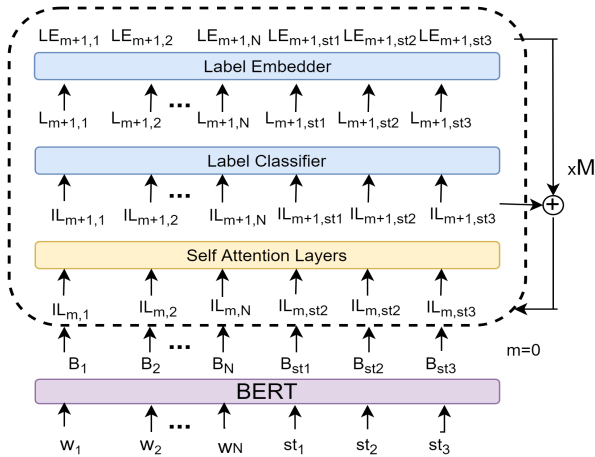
$LE_{m+1,1}$ $LE_{m+1,2}$ $LE_{m+1,N}$ $LE_{m+1,st1}$ $LE_{m+1,st2}$ $LE_{m+1,st3}$

Label Embedder

$L_{m+1,1}$ $L_{m+1,2}$ ... $L_{m+1,N}$ $L_{m+1,st1}$ $L_{m+1,st2}$ $L_{m+1,st3}$

Label Classifier

xM

$\oplus$

$IL_{m+1,1}$ $IL_{m+1,2}$ ... $IL_{m+1,N}$ $IL_{m+1,st1}$ $IL_{m+1,st2}$ $IL_{m+1,st3}$

Self Attention Layers

$IL_{m,1}$ $IL_{m,2}$ $IL_{m,N}$ $IL_{m,st2}$ $IL_{m,st2}$ $IL_{m,st3}$

$B_1$ $B_2$ ... $B_N$ $B_{st1}$ $B_{st2}$ $B_{st3}$

m=0

BERT

$w_1$ $w_2$ ... $w_N$ $st_1$ $st_2$ $st_3$